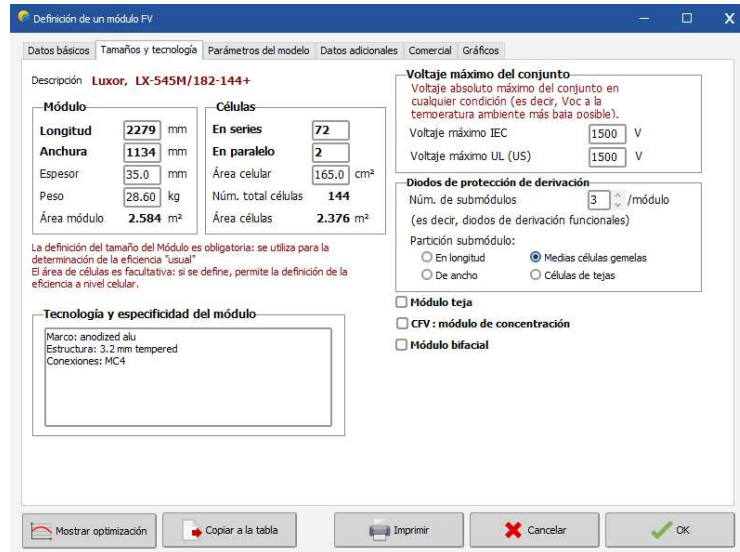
Definición de un módulo FV

Datos básicos | Tamaños y tecnología | Parámetros del modelo | Datos adicionales | Comercial | Gráficos

Descripción Luxor, LX-545M/182-144+

Módulo
Longitud 2279 mm
Anchura 1134 mm
Espesor 35.0 mm
Peso 28.60 kg
Área módulo 2.584 m²

Células
En series 72
En paralelo 2
Área celular 165.0 cm²
Núm. total células 144
Área células 2.376 m²

La definición del tamaño del Módulo es obligatoria: se utiliza para la determinación de la eficiencia "usual"
El área de células es facultativa: si se define, permite la definición de la eficiencia a nivel celular.

Tecnología y especificidad del módulo
Marco: anodized alu
Estructura: 3.2 mm tempered
Conexiones: MC4

Voltaje máximo del conjunto
Voltaje absoluto máximo del conjunto en cualquier condición (es decir, Voc a la temperatura ambiente más baja posible).
Voltaje máximo IEC 1500 V
Voltaje máximo UL (US) 1500 V

Diodos de protección de derivación
Núm. de submódulos 3 /módulo
(es decir, diodos de derivación funcionales)
Partición submódulo:
En longitud
Medias células gemelas
De ancho
Células de tejas

Módulo teja
CFV : módulo de concentración
Módulo bifacial

Mostrar optimización | Copiar a la tabla | Imprimir | Cancelar | OK